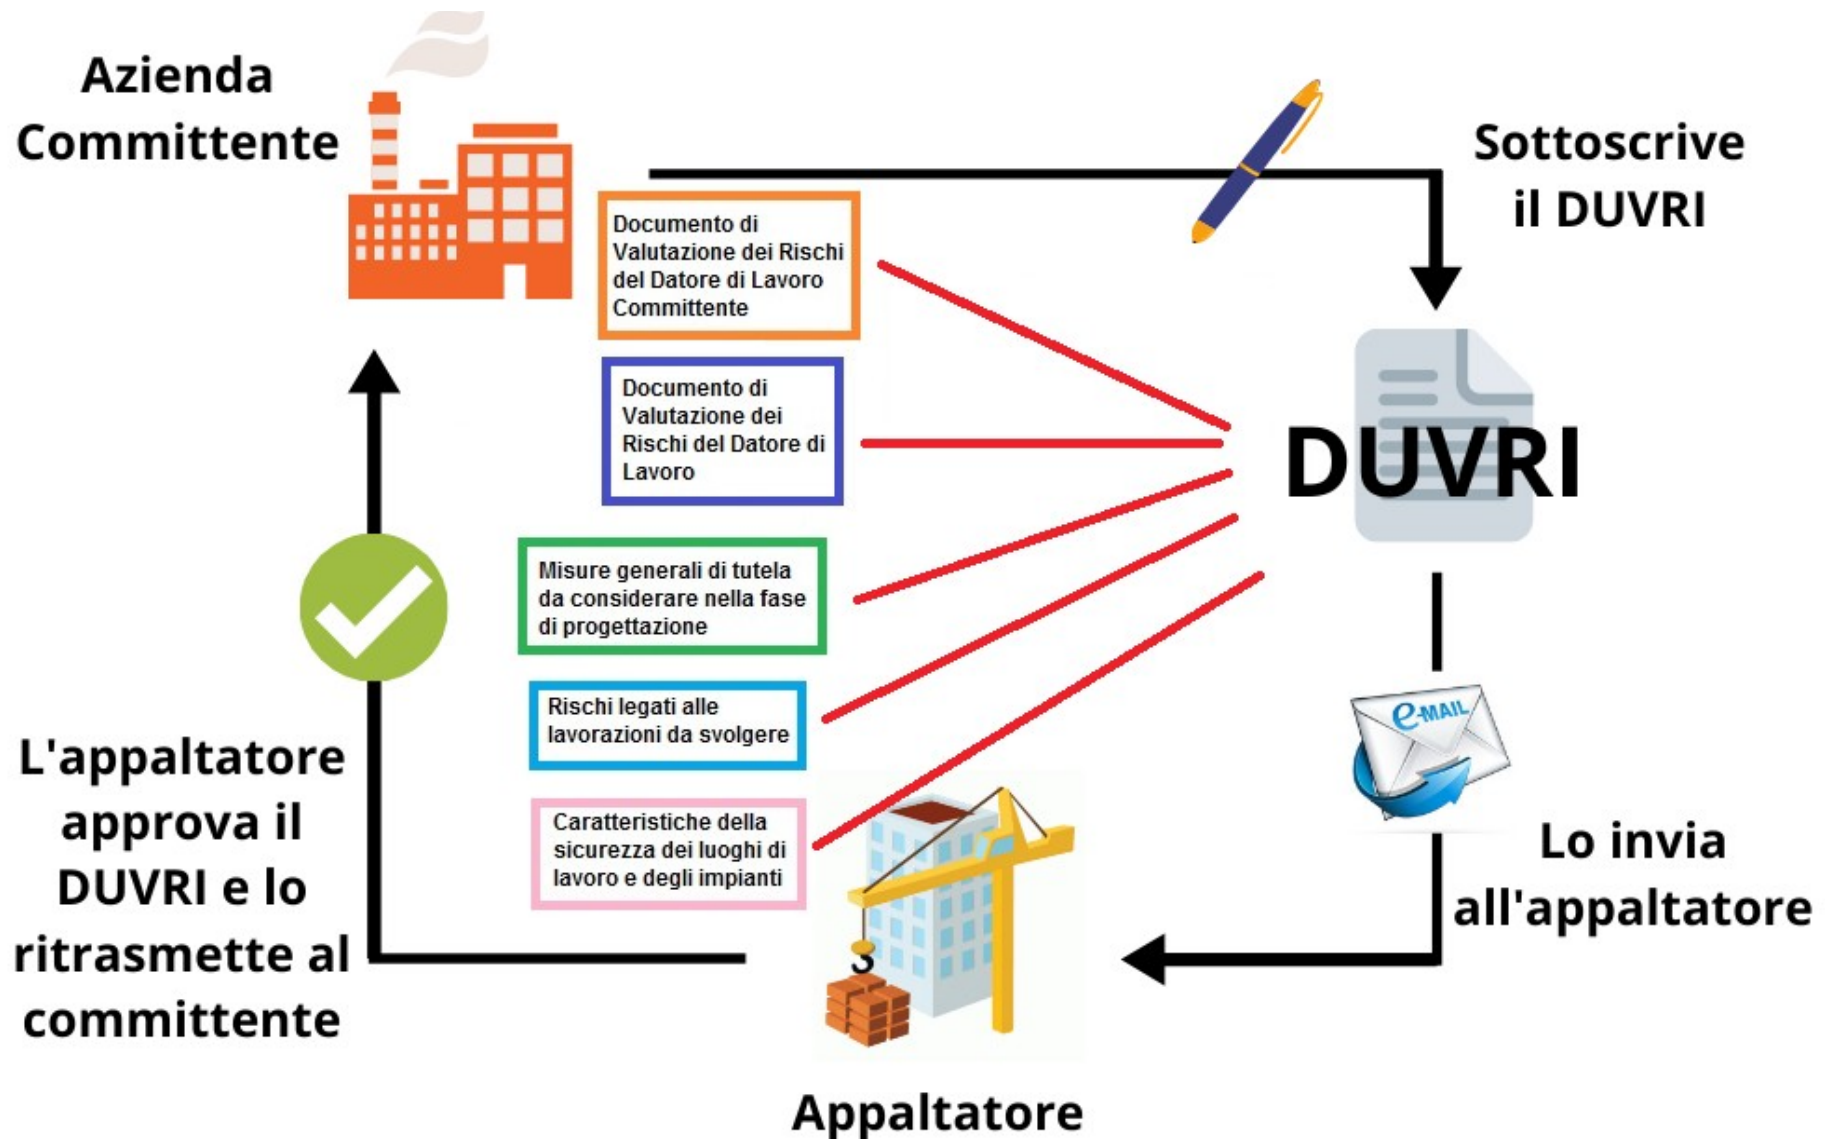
Azienda Committente

Sottoscrive il DUVRI

Documento di Valutazione dei Rischi del Datore di Lavoro Committente

Documento di Valutazione dei Rischi del Datore di Lavoro

DUVRI

Misure generali di tutela da considerare nella fase di progettazione

Rischi legati alle lavorazioni da svolgere

Caratteristiche della sicurezza dei luoghi di lavoro e degli impianti

e-MAIL

Lo invia all'appaltatore

L'appaltatore approva il DUVRI e lo ritrasmette al committente

Appaltatore